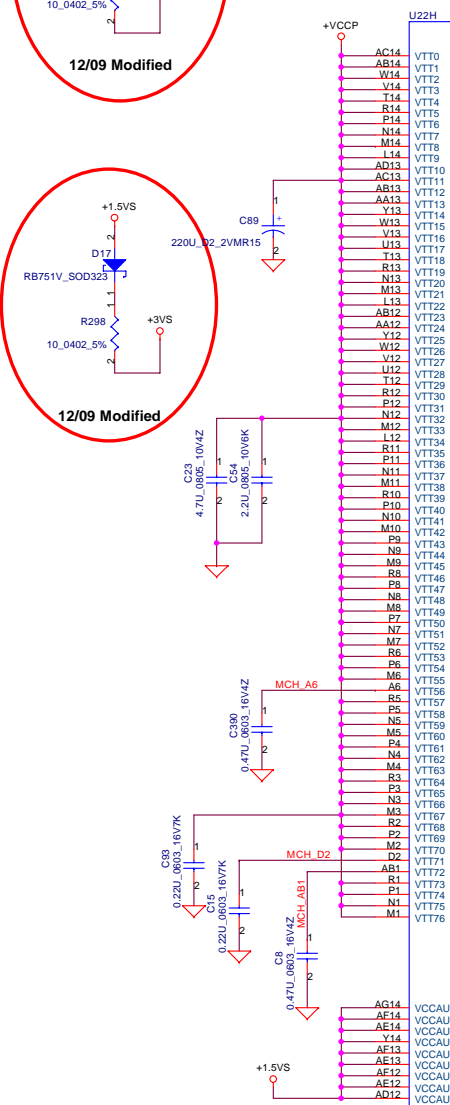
10_0402_5%
12/09 Modified
+1.5VS
2
D17
RB751V_SOD323
1
1
R298
+3VS
10_0402_5%
2
12/09 Modified
+VCCP
U22H
C89
220U_D2_2VMR15
1
2
C23
4.7U_0805_10V4Z
1
2
C54
2.2U_0805_10V6K
1
2
MCH_A6
C390
0.47U_0603_16V4Z
1
2
C93
0.22U_0603_16V7K
1
2
C45
0.22U_0603_16V7K
1
2
MCH_D2
MCH_AB1
C8
0.47U_0603_16V4Z
1
2
+1.5VS

| | |
|---|---|
| AC14 | VTT0 |
| AB14 | VTT1 |
| W14 | VTT2 |
| V14 | VTT3 |
| T14 | VTT4 |
| R14 | VTT5 |
| P14 | VTT6 |
| N14 | VTT7 |
| M14 | VTT8 |
| L14 | VTT9 |
| AD13 | VTT10 |
| AC13 | VTT11 |
| AB13 | VTT12 |
| AA13 | VTT13 |
| Y13 | VTT14 |
| W13 | VTT15 |
| V13 | VTT16 |
| U13 | VTT17 |
| T13 | VTT18 |
| R13 | VTT19 |
| N13 | VTT20 |
| M13 | VTT21 |
| L13 | VTT22 |
| AB12 | VTT23 |
| AA12 | VTT24 |
| Y12 | VTT25 |
| W12 | VTT26 |
| V12 | VTT27 |
| U12 | VTT28 |
| T12 | VTT29 |
| R12 | VTT30 |
| P12 | VTT31 |
| N12 | VTT32 |
| M12 | VTT33 |
| L12 | VTT34 |
| R11 | VTT35 |
| P11 | VTT36 |
| N11 | VTT37 |
| M11 | VTT38 |
| R10 | VTT39 |
| P10 | VTT40 |
| N10 | VTT41 |
| M10 | VTT42 |
| P9 | VTT43 |
| N9 | VTT44 |
| M9 | VTT45 |
| R8 | VTT46 |
| P8 | VTT47 |
| N8 | VTT48 |
| M8 | VTT49 |
| P7 | VTT50 |
| N7 | VTT51 |
| M7 | VTT52 |
| R6 | VTT53 |
| P6 | VTT54 |
| M6 | VTT55 |
| A6 | VTT56 |
| R5 | VTT57 |
| P5 | VTT58 |
| N5 | VTT59 |
| M5 | VTT60 |
| P4 | VTT61 |
| N4 | VTT62 |
| M4 | VTT63 |
| R3 | VTT64 |
| P3 | VTT65 |
| N3 | VTT66 |
| M3 | VTT67 |
| R2 | VTT68 |
| P2 | VTT69 |
| M2 | VTT70 |
| D2 | VTT71 |
| AB1 | VTT72 |
| R1 | VTT73 |
| P1 | VTT74 |
| N1 | VTT75 |
| M1 | VTT76 |
| AG14 | VCCAU |
| AF14 | VCCAU |
| AE14 | VCCAU |
| Y14 | VCCAU |
| AF13 | VCCAU |
| AE13 | VCCAU |
| AF12 | VCCAU |
| AE12 | VCCAU |
| AD12 | VCCAU |